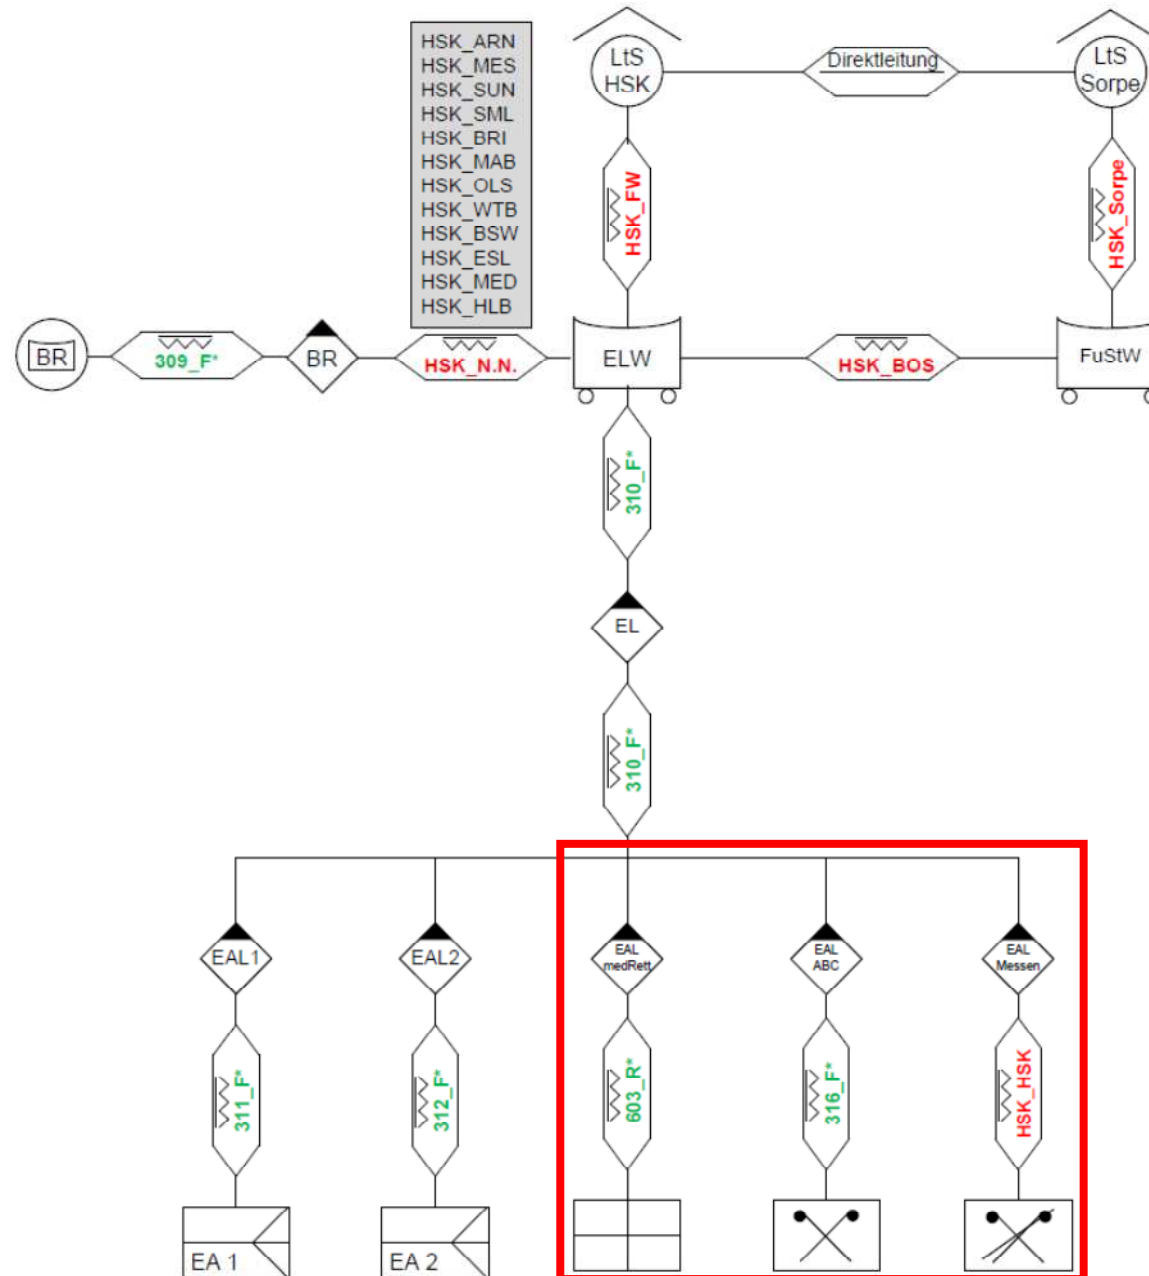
HSK_ARN
HSK_MES
HSK_SUN
HSK_SML
HSK_BRI
HSK_MAB
HSK_OLS
HSK_WTB
HSK_BSW
HSK_ESL
HSK_MED
HSK_HLB

LtS HSK

Direktleitung

LtS Sorpe

HSK_FW

HSK_Sorpe

BR

309_F*

BR

HSK_N.N.

ELW

HSK_BOS

FuStW

310_F*

EL

310_F*

EAL1

EAL2

EAL medRett

EAL ABC

EAL Messen

311_F*

312_F*

603_R*

316_F*

HSK_HSK

EA 1

EA 2